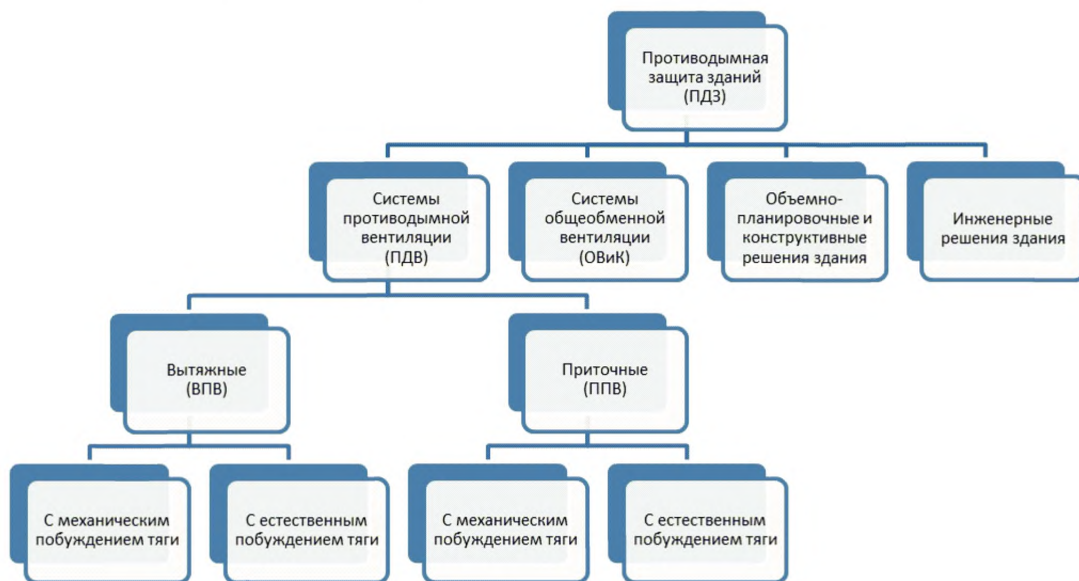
Противодымная защита зданий (ПДЗ)

Системы противодымной вентиляции (ПДВ)

Системы общеобменной вентиляции (ОВиК)

Объемно-планировочные и конструктивные решения здания

Инженерные решения здания

Вытяжные (ВПВ)

Приточные (ППВ)

С механическим побуждением тяги

С естественным побуждением тяги

С механическим побуждением тяги

С естественным побуждением тяги